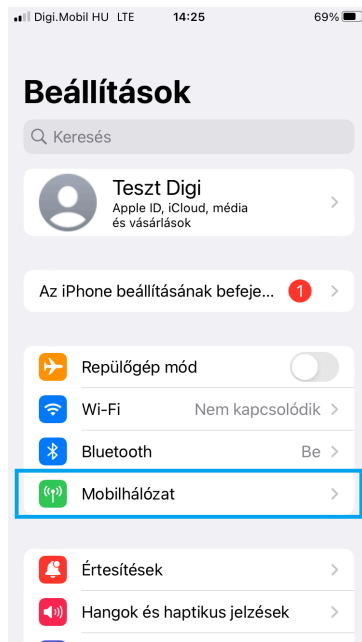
Digi.Mobil HU LTE 14:25 69%

Beállítások

Keresés

Teszt Digi
Apple ID, iCloud, média és vásárlások

Az iPhone beállításának befeje... 1

Repülőgép mód

Wi-Fi Nem kapcsolódik

Bluetooth Be

Mobilhálózat

Értesítések

Hangok és haptikus jelzések